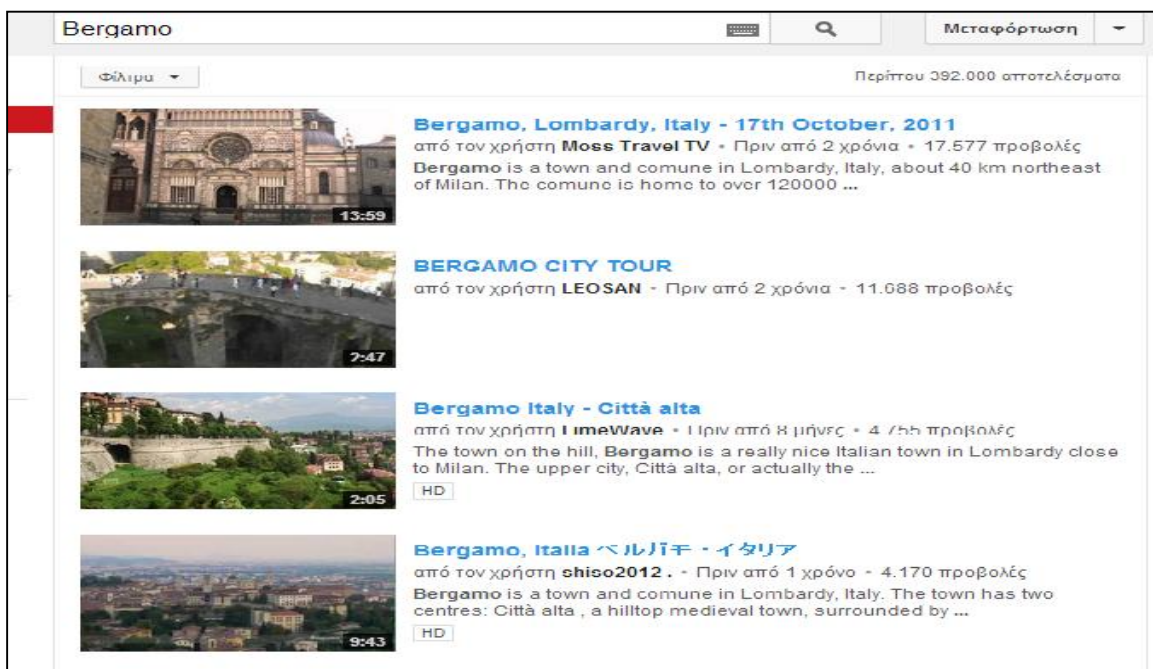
Bergamo

Μεταφόρτωση

Φίλτρα ▾

Περίπου 392.000 αποτελέσματα

13:59

Bergamo, Lombardy, Italy - 17th October, 2011

από τον χρήστη Moss Travel TV • Πριν από 2 χρόνια • 17.577 προβολές

Bergamo is a town and comune in Lombardy, Italy, about 40 km northeast of Milan. The comune is home to over 120000 ...

2:47

BERGAMO CITY TOUR

από τον χρήστη LEOSAN • Πριν από 2 χρόνια • 11.088 προβολές

2:05

Bergamo Italy - Città alta

από τον χρήστη LimeWave • Πριν από 8 μήνες • 4.755 προβολές

The town on the hill, Bergamo is a really nice Italian town in Lombardy close to Milan. The upper city, Città alta, or actually the ...

HD

9:43

Bergamo, Italia ベルガモ・イタリア

από τον χρήστη shiso2012 . • Πριν από 1 χρόνο • 4.170 προβολές

Bergamo is a town and comune in Lombardy, Italy. The town has two centres: Città alta , a hilltop medieval town, surrounded by ...

HD